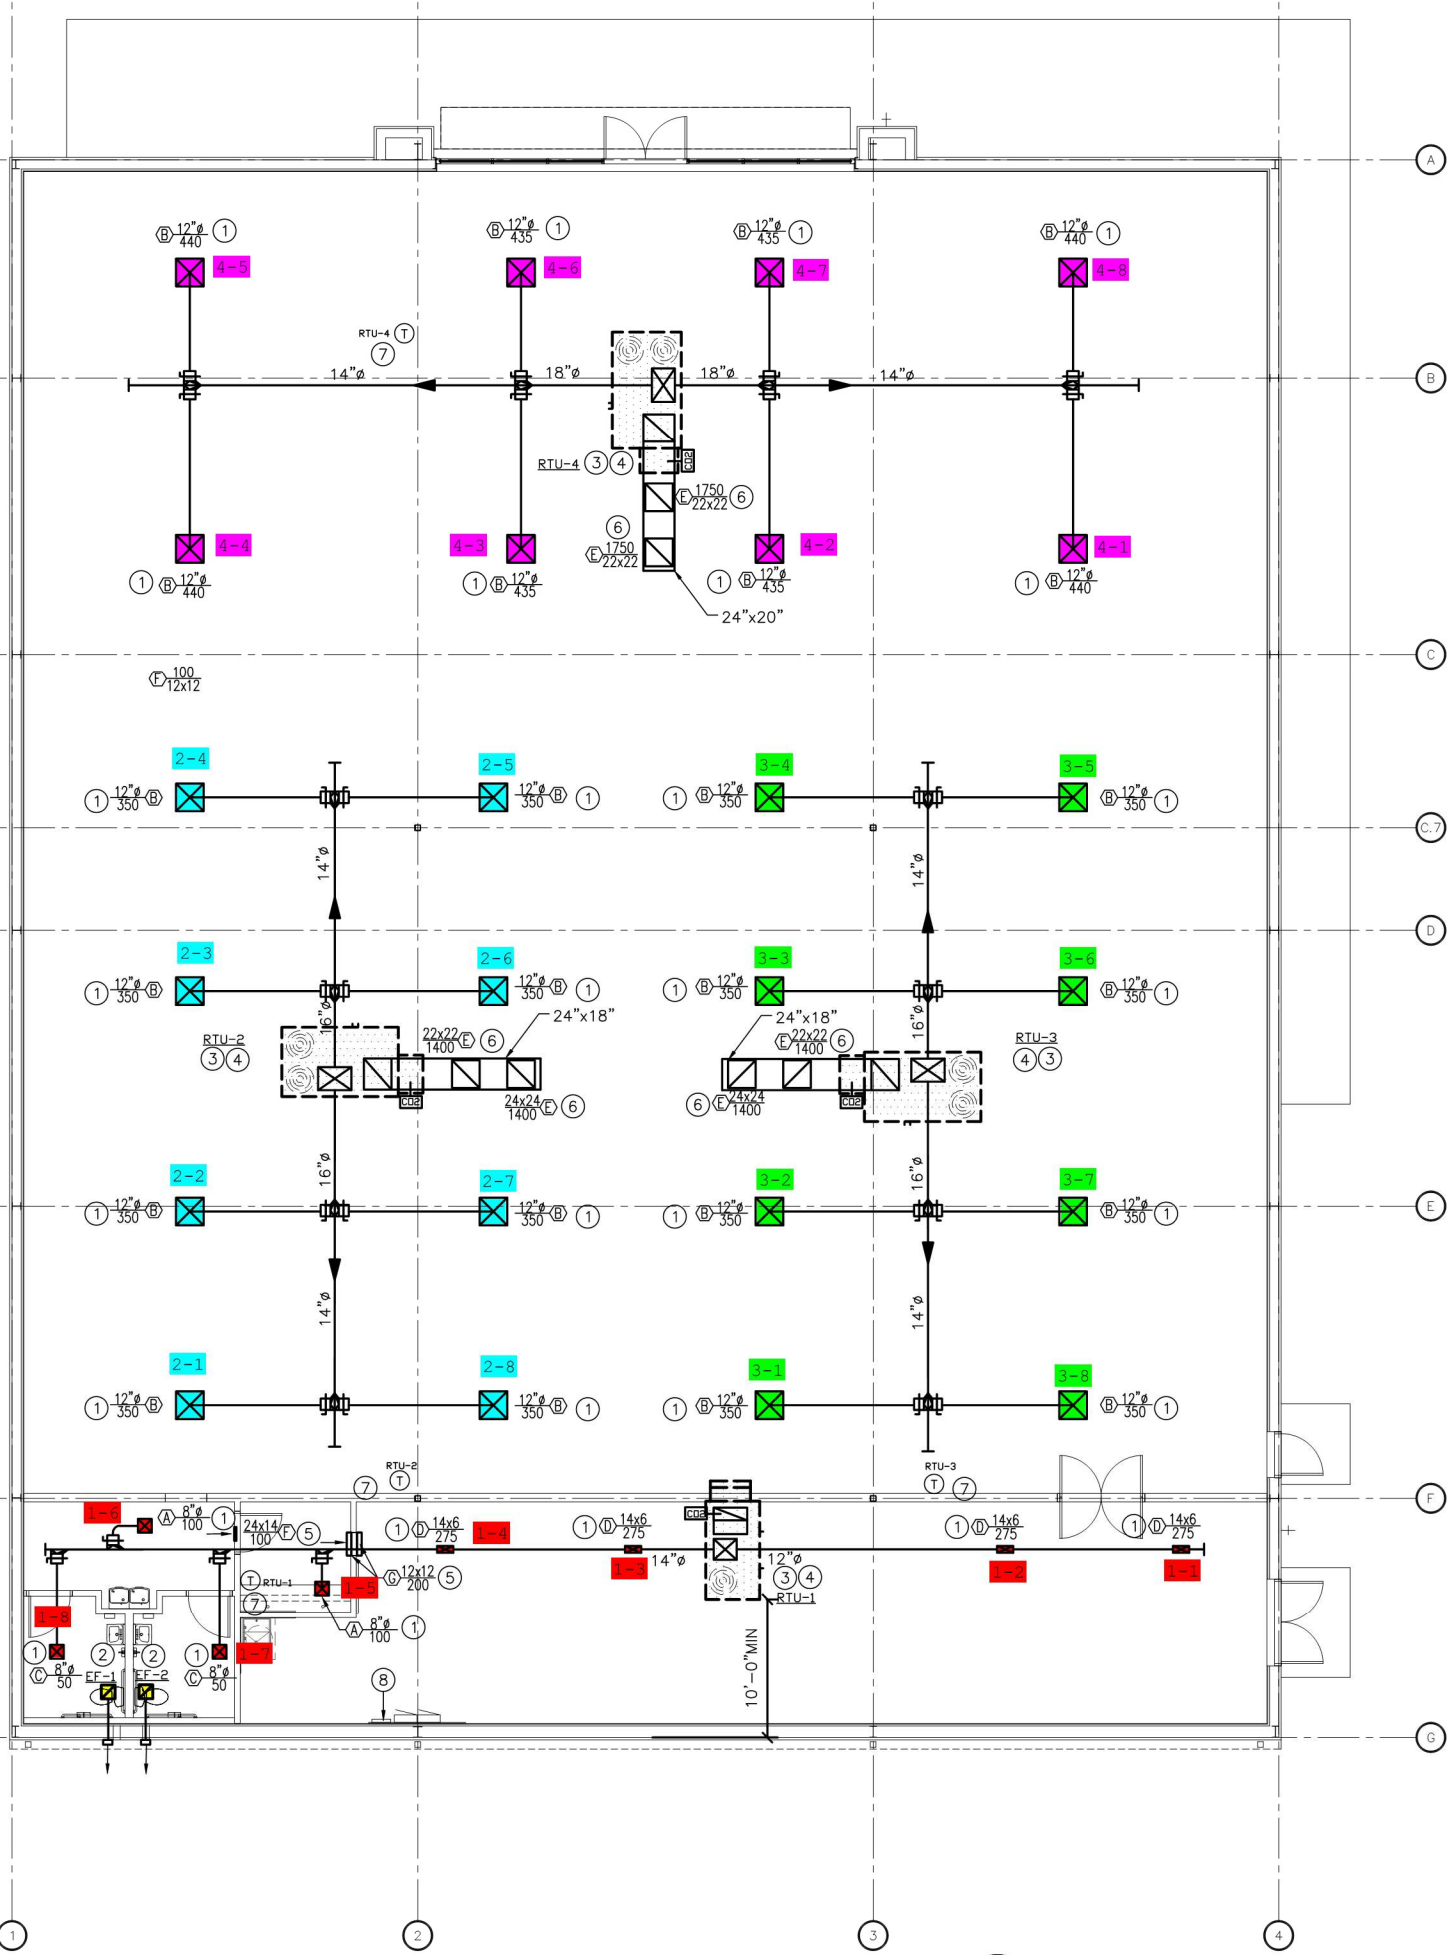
A

B $\frac{12"ø}{440}$ 1
4-5

B $\frac{12"ø}{435}$ 1
4-6

B $\frac{12"ø}{435}$ 1
4-7

B $\frac{12"ø}{440}$ 1
4-8

RTU-4 T
7

B

14"ø
18"ø
18"ø
14"ø

RTU-4 3 4
CO2
E $\frac{1750}{22x22}$ 6
6
E $\frac{1750}{22x22}$

4-4
4-3
4-2
4-1

1 B $\frac{12"ø}{440}$
1 B $\frac{12"ø}{435}$
1 B $\frac{12"ø}{435}$
1 B $\frac{12"ø}{440}$

24"x20"

C

F $\frac{100}{12x12}$

2-4
2-5
3-4
3-5

1 $\frac{12"ø}{350}$ B
$\frac{12"ø}{350}$ B 1
1 B $\frac{12"ø}{350}$
B $\frac{12"ø}{350}$ 1

C.7

14"ø
14"ø

D

2-3
2-6
3-3
3-6

1 $\frac{12"ø}{350}$ B
$\frac{12"ø}{350}$ B 1
1 B $\frac{12"ø}{350}$
B $\frac{12"ø}{350}$ 1

16"ø
24"x18"
22x22 E 6
1400
RTU-2
3 4
CO2
$\frac{24x24}{1400}$ E 6

24"x18"
E $\frac{22x22}{1400}$ 6
16"ø
RTU-3
4 3
6 E $\frac{24x24}{1400}$
CO2

2-2
2-7
3-2
3-7

16"ø
16"ø

E

1 $\frac{12"ø}{350}$ B
$\frac{12"ø}{350}$ B 1
1 B $\frac{12"ø}{350}$
B $\frac{12"ø}{350}$ 1

14"ø
14"ø

2-1
2-8
3-1
3-8

1 $\frac{12"ø}{350}$ B
$\frac{12"ø}{350}$ B 1
1 B $\frac{12"ø}{350}$
B $\frac{12"ø}{350}$ 1

RTU-2
7 T
RTU-3
T 7

F

1-6
A $\frac{8"ø}{100}$ 1
$\frac{24x14}{100}$ F 5
1 D $\frac{14x6}{275}$
1-4
1 D $\frac{14x6}{275}$
CO2
1 D $\frac{14x6}{275}$
1 D $\frac{14x6}{275}$

14"ø
1-3
12"ø
3 4
RTU-1
1-2
1-1

T RTU-1
G $\frac{12x12}{200}$ 5
1-5
7
A $\frac{8"ø}{100}$ 1

1-8
1
2
2
1
1-7
C $\frac{8"ø}{50}$
EF-1
EF-2
C $\frac{8"ø}{50}$

8

10'-0"MIN

G

1
2
3
4